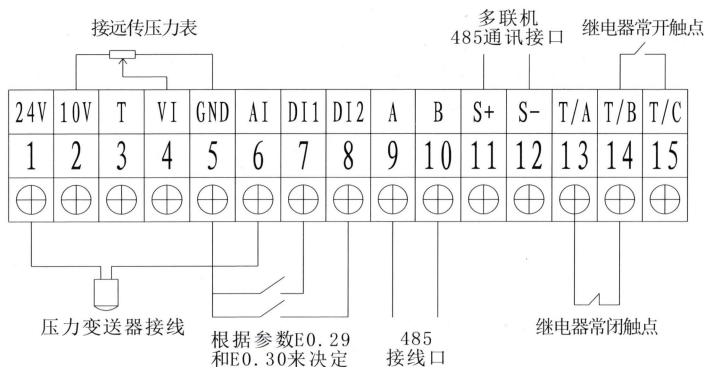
接远传压力表

多联机
485通讯接口

继电器常开触点

| 24V | 10V | T | VI | GND | AI | DI1 | DI2 | A | B | S+ | S- | T/A | T/B | T/C |
|---|---|---|---|---|---|---|---|---|---|---|---|---|---|---|
| 1 | 2 | 3 | 4 | 5 | 6 | 7 | 8 | 9 | 10 | 11 | 12 | 13 | 14 | 15 |

压力变送器接线

根据参数E0.29
和E0.30来决定

485
接线口

继电器常闭触点